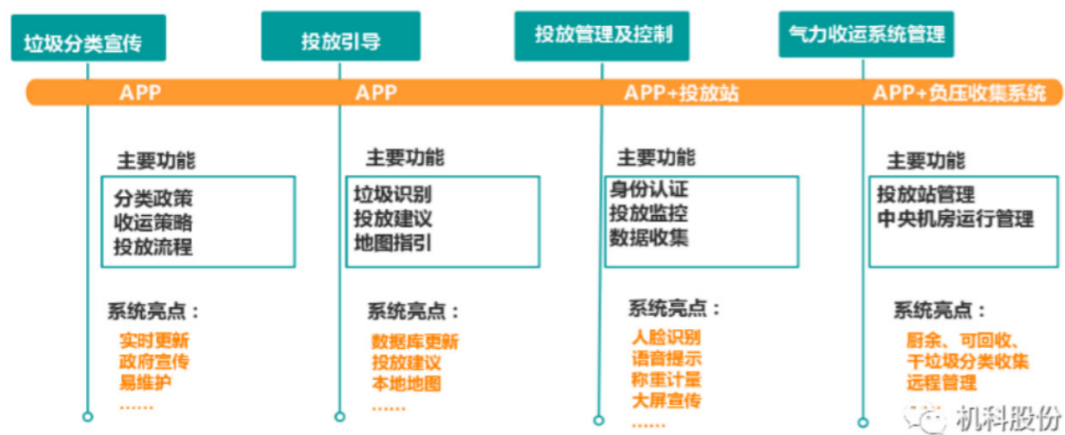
垃圾分类宣传

APP

主要功能

分类政策
收运策略
投放流程

系统亮点：

实时更新
政府宣传
易维护
……

投放引导

APP

主要功能

垃圾识别
投放建议
地图指引

系统亮点：

数据库更新
投放建议
本地地图
……

投放管理及控制

APP+投放站

主要功能

身份认证
投放监控
数据收集

系统亮点：

人脸识别
语音提示
称重计量
大屏宣传
……

气力收运系统管理

APP+负压收集系统

主要功能

投放站管理
中央机房运行管理

系统亮点：

厨余、可回收、干垃圾分类收集
远程管理

机科股份